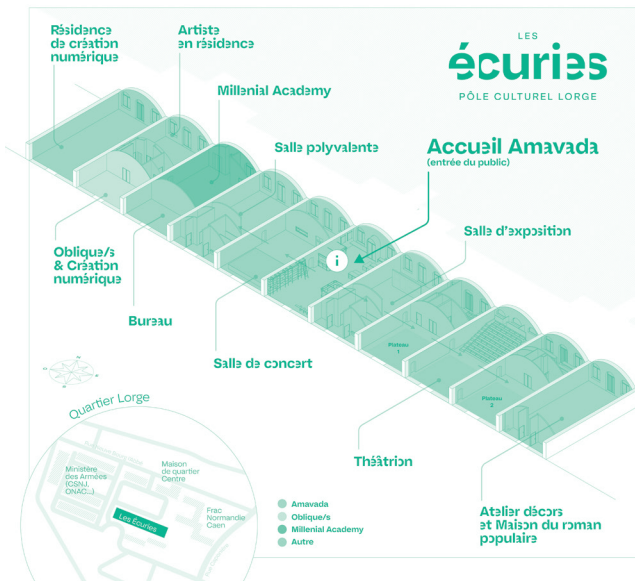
LES
écuries
PÔLE CULTUREL LORGE

Résidence de création numérique

Artiste en résidence

Millenial Academy

Salle polyvalente

Accueil Amavada
(entrée du public)

Salle d'exposition

Oblique/s & Création numérique

Bureau

Salle de concert

Plateau 1

Plateau 2

Théâtrion

Atelier décors et Maison du roman populaire

Quartier Lorge

Ministère des Armées (CSNJ, ONAC...)

Maison de quartier Centre

Frac Normandie Caen

Les Écuries

Amavada
Oblique/s
Millenial Academy
Autre